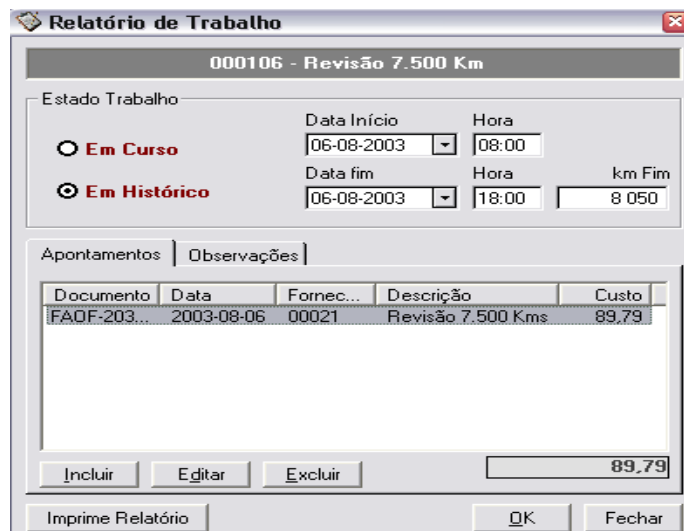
Relatório de Trabalho

000106 - Revisão 7.500 Km

Estado Trabalho

Em Curso

Em Histórico

Data Início
06-08-2003

Hora
08:00

Data fim
06-08-2003

Hora
18:00

km Fim
8 050

Apontamentos | Observações

| Documento | Data | Fornec... | Descrição | Custo |
|---|---|---|---|---|
| FAOF-203... | 2003-08-06 | 00021 | Revisão 7.500 Kms | 89,79 |

Incluir   Editar   Excluir

89,79

Imprime Relatório   OK   Fechar